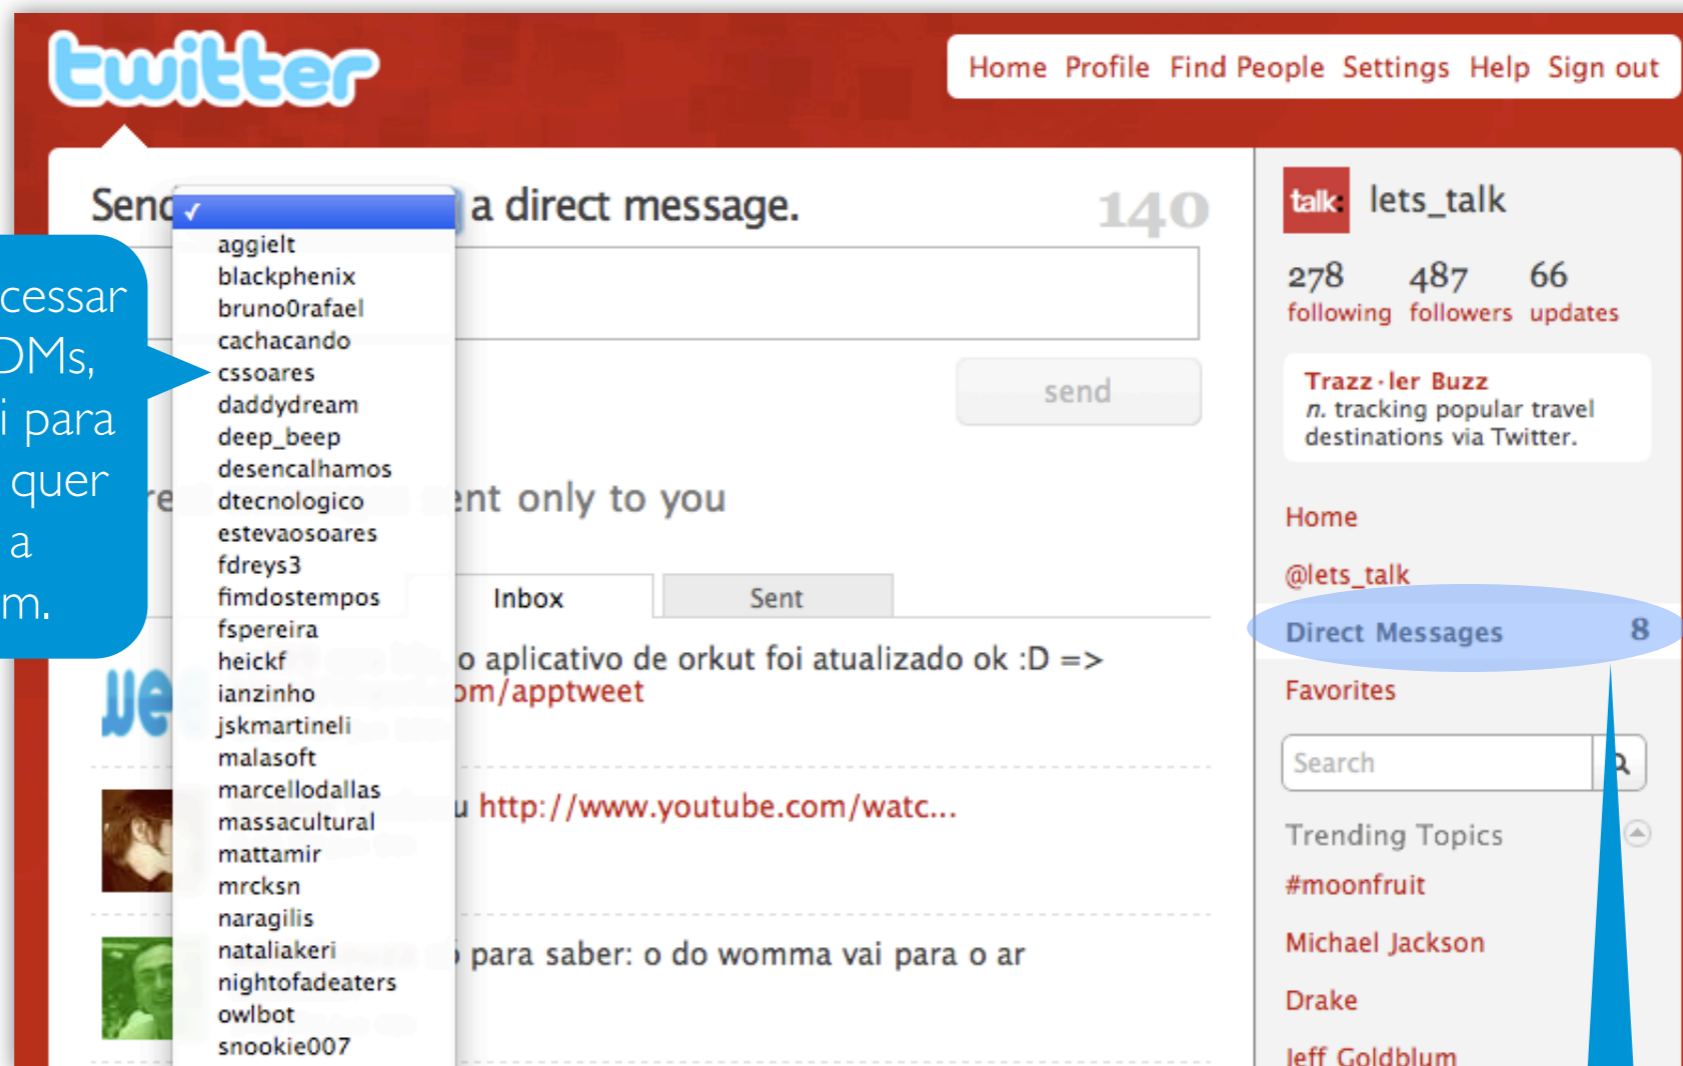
twitter

Home Profile Find People Settings Help Sign out

cessar DMs, i para quer a m.

Send ✓ a direct message. 140

aggielt
blackphenix
bruno0rafael
cachacando
cssoares
daddydream
deep_beep
desencalhamos
dtecnologico
estevaosoares
fdreys3
fimdostempos
fspereira
heickf
ianzinho
jskmartineli
malasoft
marcellodallas
massacultural
mattamir
mrcksn
naragilis
nataliakeri
nightofadeaters
owlbot
snookie007

send

re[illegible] ent only to you

Inbox Sent

o aplicativo de orkut foi atualizado ok :D => om/apptweet

u http://www.youtube.com/watc...

para saber: o do womma vai para o ar

talk lets_talk

278 following 487 followers 66 updates

Trazz·ler Buzz
n. tracking popular travel destinations via Twitter.

Home
@lets_talk
Direct Messages 8
Favorites

Search

Trending Topics
#moonfruit
Michael Jackson
Drake
Jeff Goldblum